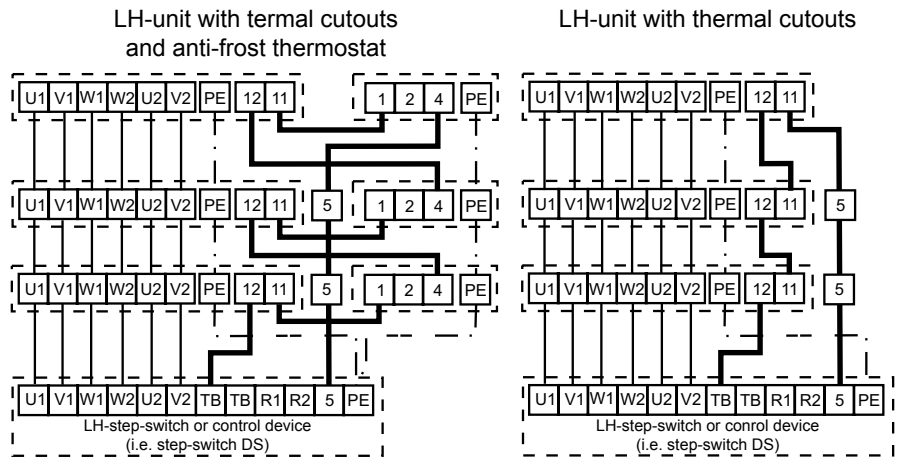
LH-unit with termal cutouts and anti-frost thermostat

U1 V1 W1 W2 U2 V2 PE 12 11

1 2 4 PE

U1 V1 W1 W2 U2 V2 PE 12 11 5 1 2 4 PE

U1 V1 W1 W2 U2 V2 PE 12 11 5 1 2 4 PE

U1 V1 W1 W2 U2 V2 TB TB R1 R2 5 PE

LH-step-switch or control device (i.e. step-switch DS)

LH-unit with thermal cutouts

U1 V1 W1 W2 U2 V2 PE 12 11

U1 V1 W1 W2 U2 V2 PE 12 11 5

U1 V1 W1 W2 U2 V2 PE 12 11 5

U1 V1 W1 W2 U2 V2 TB TB R1 R2 5 PE

LH-step-switch or conrol device (i.e. step-switch DS)